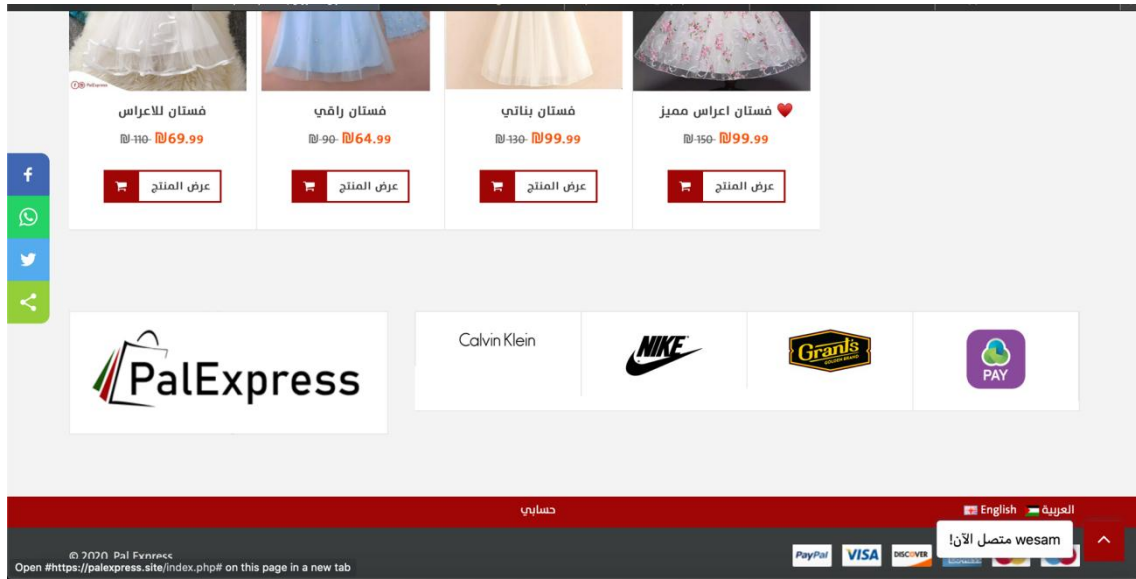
فستان للاعراس
₪110 ₪69.99
عرض المنتج

فستان راقي
₪90 ₪64.99
عرض المنتج

فستان بناتي
₪130 ₪99.99
عرض المنتج

فستان اعراس مميز
₪150 ₪99.99
عرض المنتج

PalExpress

Calvin Klein

NIKE

Grant's

PAY

حسابي

العربية English

wesam متصل الآن!

© 2020 Pal Express

PayPal VISA DISCOVER

Open #https://palexpress.site/index.php# on this page in a new tab